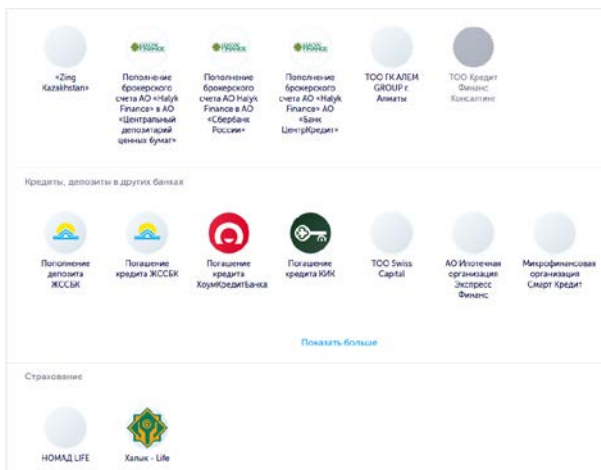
«Zing Kazakhstan»

HALYK FINANCE
Пополнение брокерского счета АО «Halyk Finance» в АО «Центральный депозитарий ценных бумаг»

HALYK FINANCE
Пополнение брокерского счета АО «Halyk Finance» в АО «Сбербанк России»

HALYK FINANCE
Пополнение брокерского счета АО «Halyk Finance» АО «Банк ЦентрКредит»

ТОО ГК АЛЕМ GROUP г. Алматы

ТОО Кредит Финанс Консалтинг

Кредиты, депозиты в других банках

Пополнение депозита ЖССБК

Погашение кредита ЖССБК

Погашение кредита ХоумКредитБанка

Погашение кредита КИК

ТОО Swiss Capital

АО Ипотечная организация Экспресс Финанс

Микрофинансовая организация Смарт Кредит

Показать больше

Страхование

НОМАД LIFE

Халык - Life